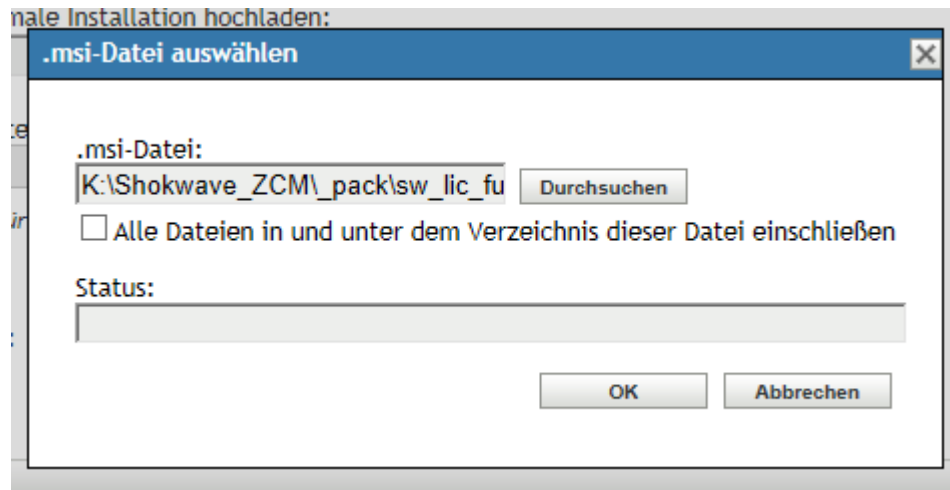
nale Installation hochladen:

.msi-Datei auswählen

.msi-Datei:

K:\Shokwave_ZCM\_pack\sw_lic_fu

Durchsuchen

Alle Dateien in und unter dem Verzeichnis dieser Datei einschließen

Status:

OK

Abbrechen